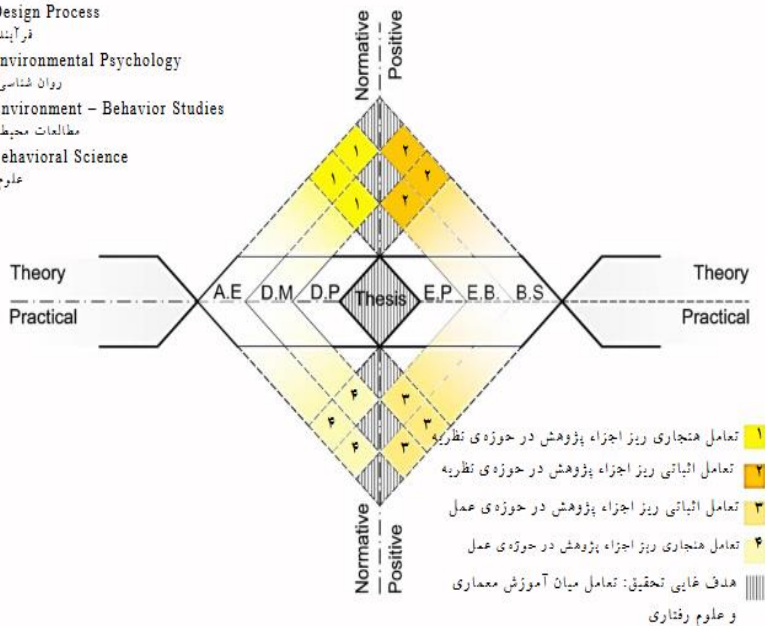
Design Process
فرآیند

Environmental Psychology
روان شناسی

Environment – Behavior Studies
مطالعات محیط

Behavioral Science
علوم

Normative
Positive

۱
۱
۱
۲
۲
۲

Theory
Practical

A.E
D.M
D.P
Thesis
E.P
E.B
B.S

Theory
Practical

۴
۴
۴
۳
۳
۳

Normative
Positive

۱ تعامل هنجاری ریز اجزاء پژوهش در حوزه‌ی نظریه
۲ تعامل اثباتی ریز اجزاء پژوهش در حوزه‌ی نظریه
۳ تعامل اثباتی ریز اجزاء پژوهش در حوزه‌ی عمل
۴ تعامل هنجاری ریز اجزاء پژوهش در حوزه‌ی عمل
هدف غایی تحقیق: تعامل میان آموزش معماری و علوم رفتاری